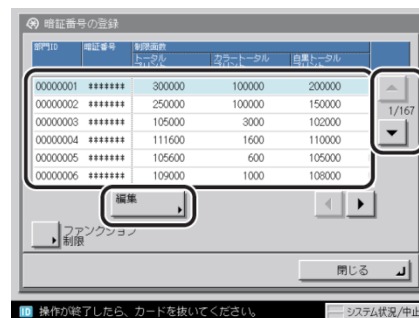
暗証番号の登録

| 部門ID | 暗証番号 | 制限面数 トータル プリント | カラートータル プリント | 白黒トータル プリント |
|---|---|---|---|---|
| 00000001 | ******* | 300000 | 100000 | 200000 |
| 00000002 | ******* | 250000 | 100000 | 150000 |
| 00000003 | ******* | 105000 | 3000 | 102000 |
| 00000004 | ******* | 111600 | 1600 | 110000 |
| 00000005 | ******* | 105600 | 600 | 105000 |
| 00000006 | ******* | 109000 | 1000 | 108000 |

1/167

編集

ファンクション 制限

閉じる

操作が終了したら、カードを抜いてください。

システム状況/中止